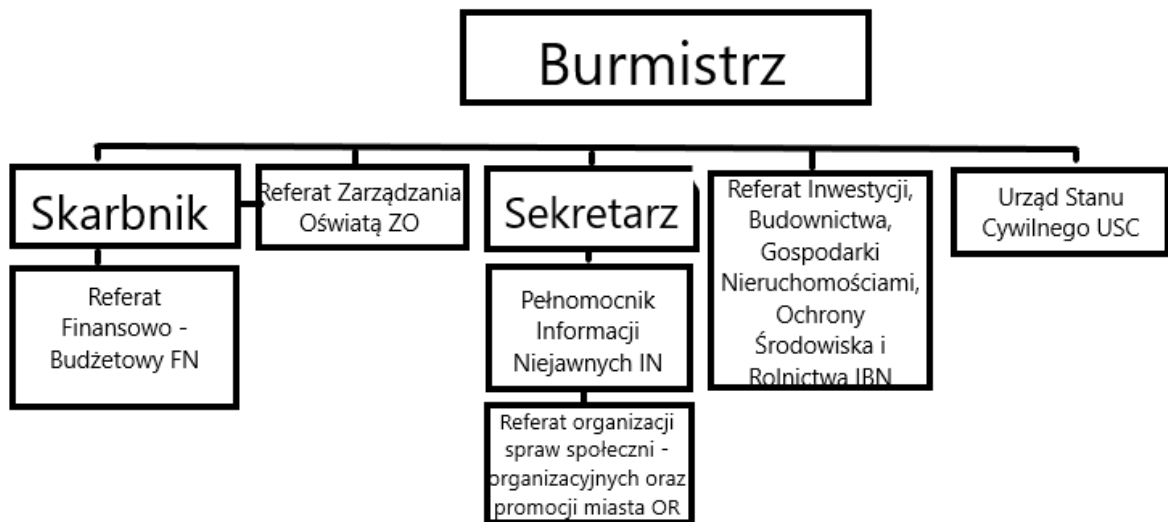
Burmistrz

Skarbnik

Referat Finansowo - Budżetowy FN

Referat Zarządzania Oświatą ZO

Sekretarz

Pełnomocnik Informacji Niejawnych IN

Referat organizacji spraw społeczni - organizacyjnych oraz promocji miasta OR

Referat Inwestycji, Budownictwa, Gospodarki Nieruchomościami, Ochrony Środowiska i Rolnictwa IBN

Urząd Stanu Cywilnego USC